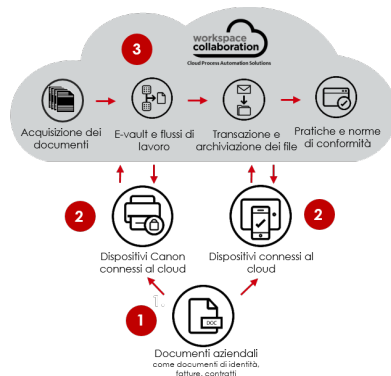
workspace collaboration
Cloud Process Automation Solutions

3

Acquisizione dei documenti

E-vault e flussi di lavoro

Transazione e archiviazione dei file

Pratiche e norme di conformità

2

Dispositivi Canon connessi al cloud

2

Dispositivi connessi al cloud

1

DOC

Documenti aziendali
come documenti di identità, fatture, contratti